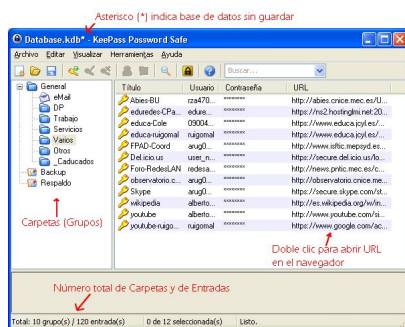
Asterisco (*) indica base de datos sin guardar

Database.kdb* - KeePass Password Safe

Archivo Editar Visualizar Herramientas Ayuda

Buscar...

General
eMail
DP
Trabajo
Servicios
Varios
Otros
_Caducados
Backup
Respaldo

| Título | Usuario | Contraseña | URL |
|---|---|---|---|
| Abies-BU | rza470... | ******** | http://abies.cnice.mec.es/U... |
| eduredes-CPa... | edure... | ******** | https://ns2.hostinglmi.net:20... |
| educa-Cole | 09004... | ******** | http://www.educa.jcyl.es/... |
| educa-ruigomal | ruigomal | ******** | https://www.educa.jcyl.es/... |
| FPAD-Coord | arug0... | ******** | http://www.isftic.mepsyd.es... |
| Del.icio.us | user_n... | ******** | https://secure.del.icio.us/lo... |
| Foro-RedesLAN | redesa... | ******** | http://news.pntic.mec.es/c... |
| observatorio.c... | arug0... | ******** | http://observatorio.cnice.me... |
| Skype | arug0... | ******** | https://secure.skype.com/st... |
| wikipedia | alberto... | ******** | http://es.wikipedia.org/w/in... |
| youtube | alberto... | ******** | http://www.youtube.com/si... |
| youtube-ruigo... | ruigomal | ******** | https://www.google.com/ac... |

Carpetas (Grupos)

Doble clic para abrir URL en el navegador

Número total de Carpetas y de Entradas

Total: 10 grupo(s) / 120 entrada(s) | 0 de 12 seleccionada(s) | Listo.